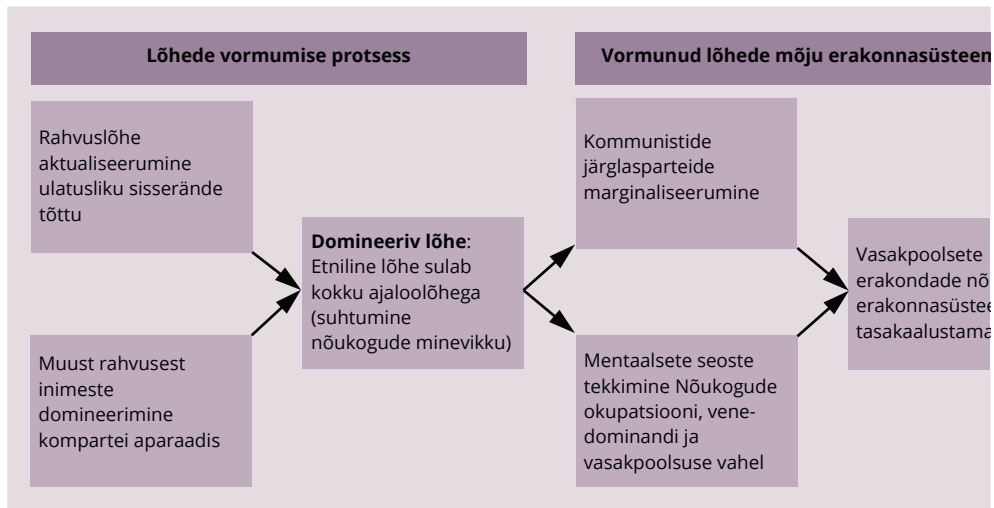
Lõhede vormumise protsess

Vormunud lõhede mõju erakonnasüsteen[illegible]

Rahvuslõhe aktualiseerumine ulatusliku sisserände tõttu

Muust rahvusest inimeste domineerimine kompartei aparaadis

**Domineeriv lõhe**: Etniline lõhe sulab kokku ajaloolõhega (suhtumine nõukogude minevikku)

Kommunistide järglasparteide marginaliseerumine

Mentaalsete seoste tekkimine Nõukogude okupatsiooni, venedominandi ja vasakpoolsuse vahel

Vasakpoolsete erakondade nõ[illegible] erakonnasüstee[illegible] tasakaalustama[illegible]